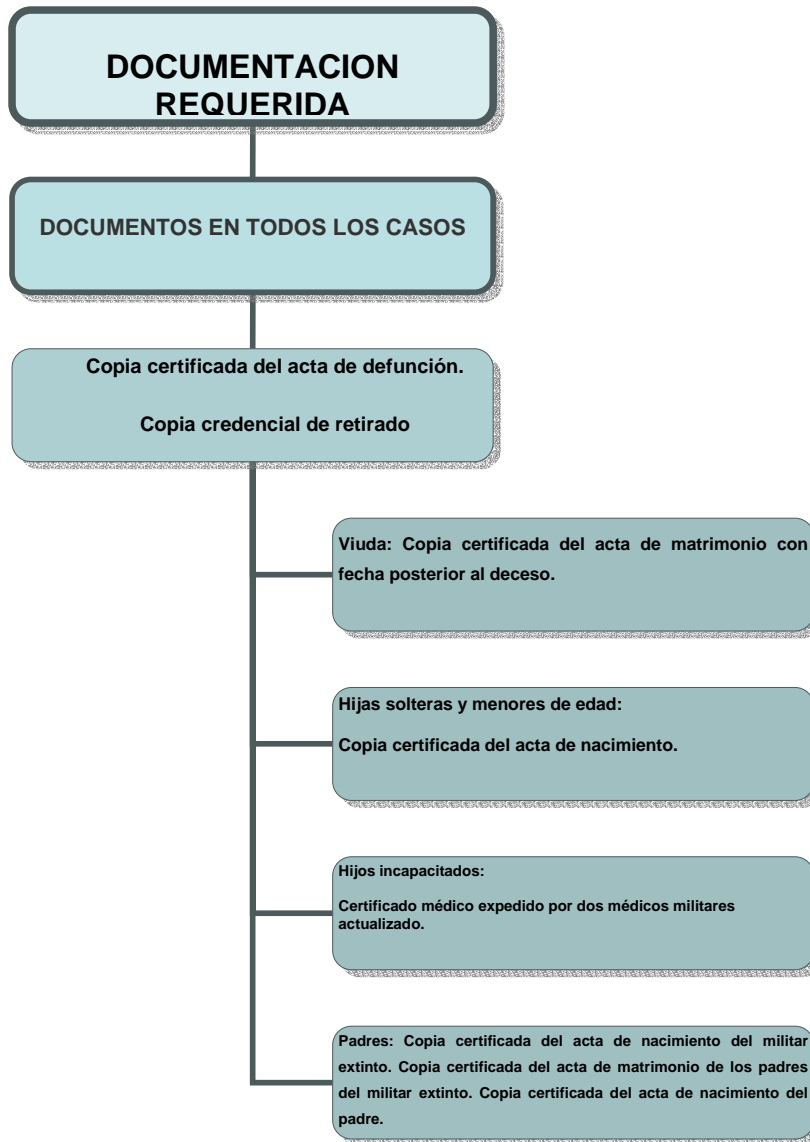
DOCUMENTACION REQUERIDA

DOCUMENTOS EN TODOS LOS CASOS

Copia certificada del acta de defunción.

Copia credencial de retirado

Viuda: Copia certificada del acta de matrimonio con fecha posterior al deceso.

Hijas solteras y menores de edad:

Copia certificada del acta de nacimiento.

Hijos incapacitados:

Certificado médico expedido por dos médicos militares actualizado.

Padres: Copia certificada del acta de nacimiento del militar extinto. Copia certificada del acta de matrimonio de los padres del militar extinto. Copia certificada del acta de nacimiento del padre.